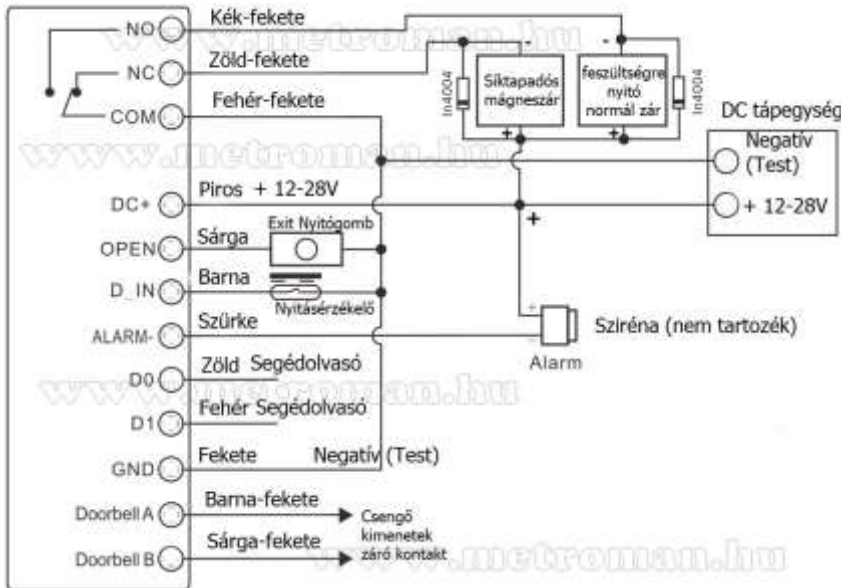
NO
Kék-fekete
NC
Zöld-fekete
COM
Fehér-fekete
www.metroman.hu
Síktapadós mágneszár
feszültségre nyitó normál zár
In4004
In4004
DC tápegység
Negatív (Test)
+ 12-28V
www.metroman.hu
DC+
Piros + 12-28V
OPEN
Sárga
Exit Nyitógomb
D_IN
Barna
Nyitásérzékelő
ALARM-
Szürke
Sziréna (nem tartozék)
Alarm
D0
Zöld Segédolvasó
www.metroman.hu
D1
Fehér Segédolvasó
GND
Fekete
Negatív (Test)
Doorbell A
Barna-fekete
Csengő kimenetek záró kontakt
Doorbell B
Sárga-fekete
www.metroman.hu